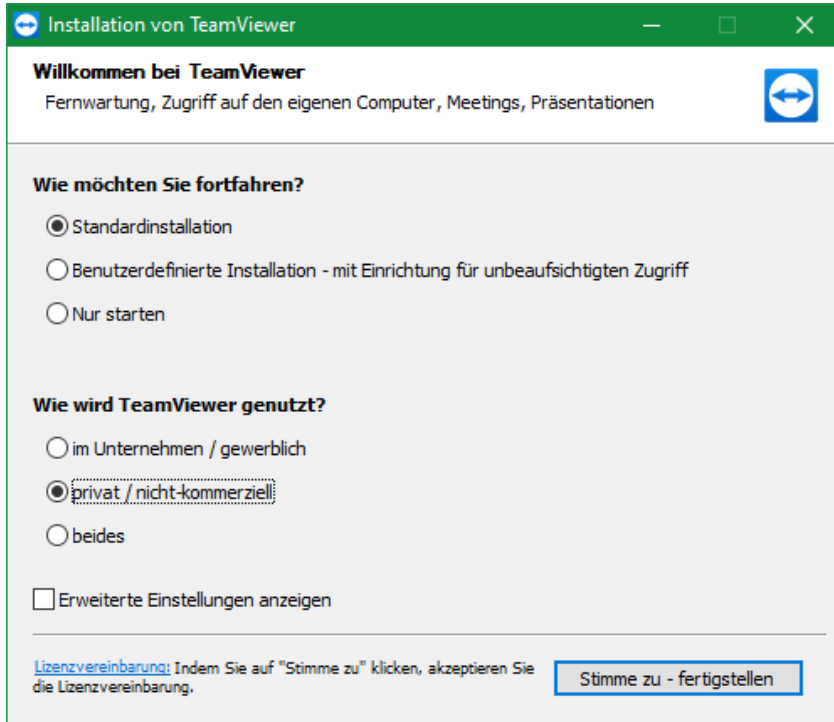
Installation von TeamViewer

Willkommen bei TeamViewer
Fernwartung, Zugriff auf den eigenen Computer, Meetings, Präsentationen

Wie möchten Sie fortfahren?

Standardinstallation

Benutzerdefinierte Installation - mit Einrichtung für unbeaufsichtigten Zugriff

Nur starten

Wie wird TeamViewer genutzt?

im Unternehmen / gewerblich

privat / nicht-kommerziell

beides

Erweiterte Einstellungen anzeigen

Lizenzvereinbarung: Indem Sie auf "Stimme zu" klicken, akzeptieren Sie die Lizenzvereinbarung.

Stimme zu - fertigstellen